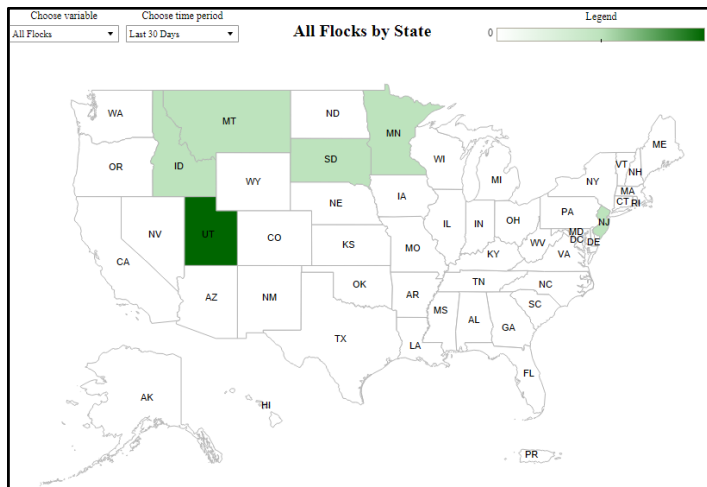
Choose variable
All Flocks
Choose time period
Last 30 Days
All Flocks by State
Legend
0

WA
MT
ND
MN
ME
OR
ID
SD
WI
VT
NH
WY
MI
NY
MA
CT
RI
NE
IA
PA
NJ
NV
UT
CO
IL
IN
OH
MD
DC
DE
CA
KS
MO
KY
WV
VA
TN
NC
AZ
NM
OK
AR
SC
MS
AL
GA
TX
LA
FL
AK
HI
PR